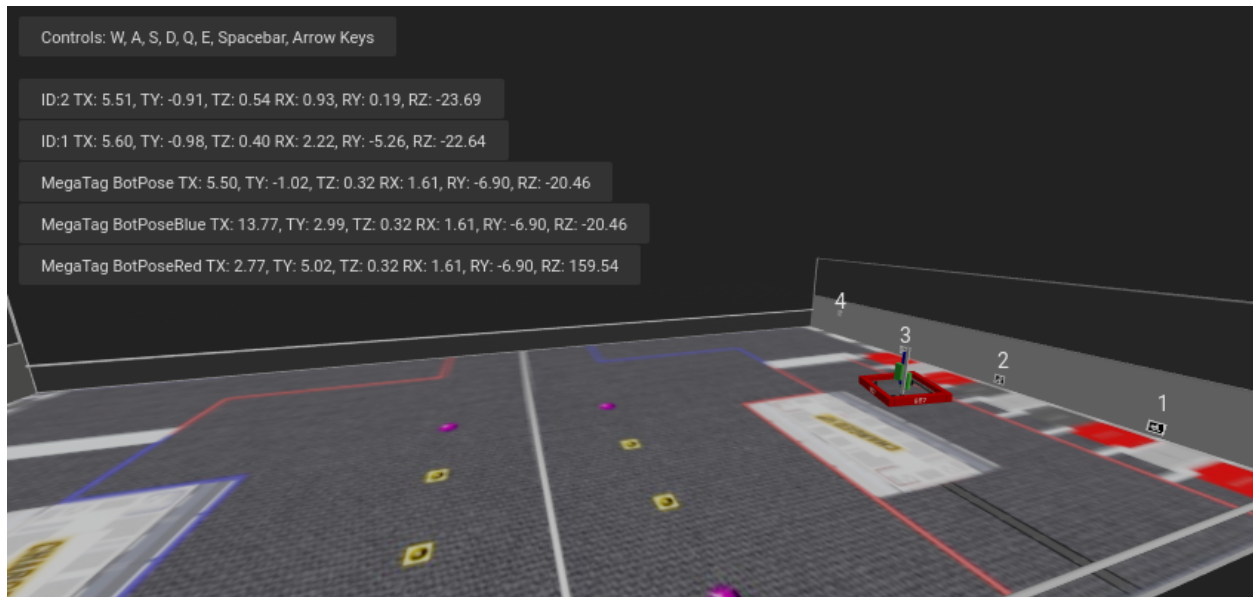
Controls: W, A, S, D, Q, E, Spacebar, Arrow Keys

ID:2 TX: 5.51, TY: -0.91, TZ: 0.54 RX: 0.93, RY: 0.19, RZ: -23.69

ID:1 TX: 5.60, TY: -0.98, TZ: 0.40 RX: 2.22, RY: -5.26, RZ: -22.64

MegaTag BotPose TX: 5.50, TY: -1.02, TZ: 0.32 RX: 1.61, RY: -6.90, RZ: -20.46

MegaTag BotPoseBlue TX: 13.77, TY: 2.99, TZ: 0.32 RX: 1.61, RY: -6.90, RZ: -20.46

MegaTag BotPoseRed TX: 2.77, TY: 5.02, TZ: 0.32 RX: 1.61, RY: -6.90, RZ: 159.54

4

3

2

1